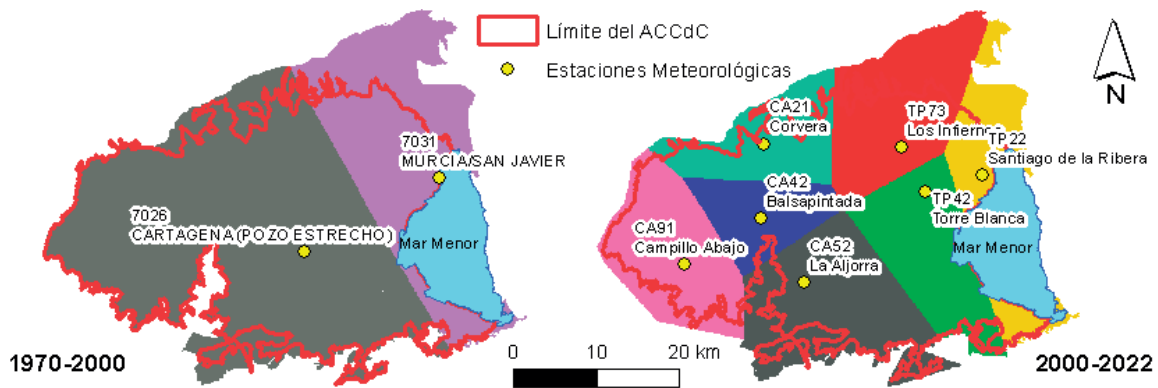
Límite del ACCdC

Estaciones Meteorológicas

N

7031
MURCIA/SAN JAVIER

7026
CARTAGENA (POZO ESTRECHO)

Mar Menor

1970-2000

CA21
Corvera

TP73
Los Infiernos

TP22
Santiago de la Ribera

CA42
Balsapintada

TP42
Torre Blanca

CA91
Campillo Abajo

CA52
La Aljorra

Mar Menor

0 10 20 km

2000-2022